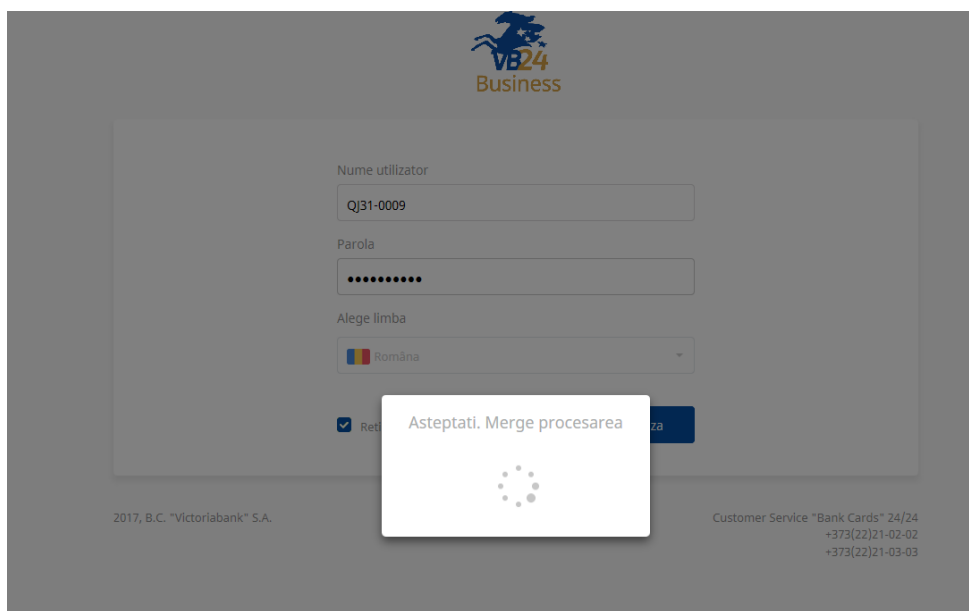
VB24
Business

Nume utilizator
QJ31-0009
Parola
••••••••••
Alege limba
Româna

Reti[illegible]
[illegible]za

Asteptati. Merge procesarea

2017, B.C. "Victoriabank" S.A.

Customer Service "Bank Cards" 24/24
+373(22)21-02-02
+373(22)21-03-03